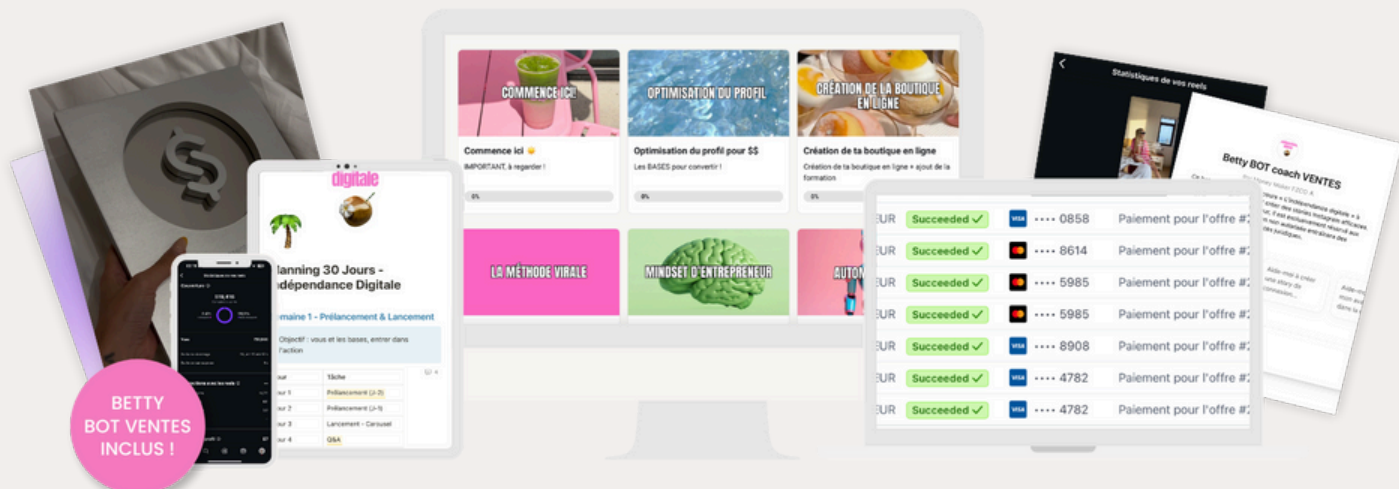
COMMENCE ICI

Commence ici

IMPORTANT, à regarder !

0%

OPTIMISATION DU PROFIL

Optimisation du profil pour $$

Les BASES pour convertir !

0%

CRÉATION DE LA BOUTIQUE EN LIGNE

Création de ta boutique en ligne

Création de ta boutique en ligne + ajout de la formation

0%

LA MÉTHODE VIRALE

MINDSET D'ENTREPRENEUR

AUTOM

digitale

lanning 30 Jours - ndépendance Digitale

emaine 1 - Prélancement & Lancement

Objectif : vous et les bases, entrer dans l'action

| our | Tâche |
|---|---|
| our 1 | Prélancement (J-3) |
| our 2 | Prélancement (J-1) |
| our 3 | Lancement - Carousel |
| our 4 | Q&A |

Statistiques de vos reels

Betty BOT coach VENTES

| | | | |
|---|---|---|---|
| EUR | Succeeded ✓ | VISA •••• 0858 | Paiement pour l'offre #2 |
| EUR | Succeeded ✓ | •••• 8614 | Paiement pour l'offre #2 |
| EUR | Succeeded ✓ | •••• 5985 | Paiement pour l'offre #2 |
| EUR | Succeeded ✓ | •••• 5985 | Paiement pour l'offre #2 |
| EUR | Succeeded ✓ | VISA •••• 8908 | Paiement pour l'offre #2 |
| EUR | Succeeded ✓ | VISA •••• 4782 | Paiement pour l'offre #2 |
| EUR | Succeeded ✓ | VISA •••• 4782 | Paiement pour l'offre #2 |

BETTY BOT VENTES INCLUS !